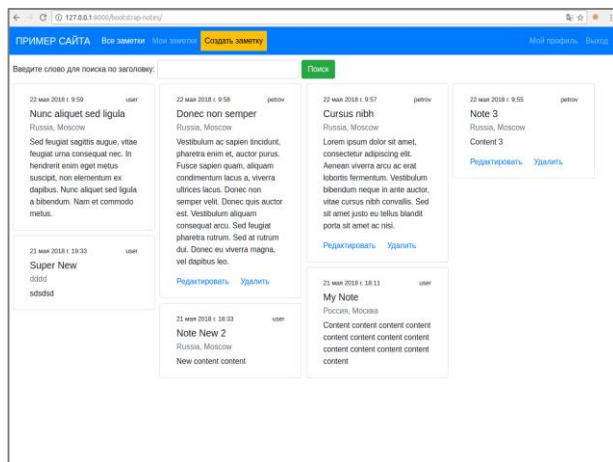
127.0.0.1:8000/bootstrap-notes/

ПРИМЕР САЙТА Все заметки Мои заметки Создать заметку Мой профиль Выход

Введите слово для поиска по заголовку: Поиск

22 мая 2018 г. 9:59 user
Nunc aliquet sed ligula
Russia, Moscow
Sed feugiat sagittis augue, vitae feugiat urna consequat nec. In hendrerit enim eget metus suscipit, non elementum ex dapibus. Nunc aliquet sed ligula a bibendum. Nam et commodo metus.

21 мая 2018 г. 19:33 user
Super New
dddd
sdsdsd

22 мая 2018 г. 9:56 petrov
Donec non semper
Russia, Moscow
Vestibulum ac sapien tincidunt, pharetra enim et, auctor purus. Fusce sapien quam, aliquam condimentum lacus a, viverra ultrices lacus. Donec non semper velit. Donec quis auctor est. Vestibulum aliquam consequat arcu. Sed feugiat pharetra rutrum. Sed at rutrum dui. Donec eu viverra magna, vel dapibus leo.
Редактировать Удалить

21 мая 2018 г. 18:33 user
Note New 2
Russia, Moscow
New content content

22 мая 2018 г. 9:57 petrov
Cursus nibh
Russia, Moscow
Lorem ipsum dolor sit amet, consectetur adipiscing elit. Aenean viverra arcu ac erat lobortis fermentum. Vestibulum bibendum neque in ante auctor, vitae cursus nibh convallis. Sed sit amet justo eu tellus blandit porta sit amet ac nisi.
Редактировать Удалить

21 мая 2018 г. 18:11 user
My Note
Россия, Москва
Content content content content content content content content content content content content content

22 мая 2018 г. 9:55 petrov
Note 3
Russia, Moscow
Content 3
Редактировать Удалить